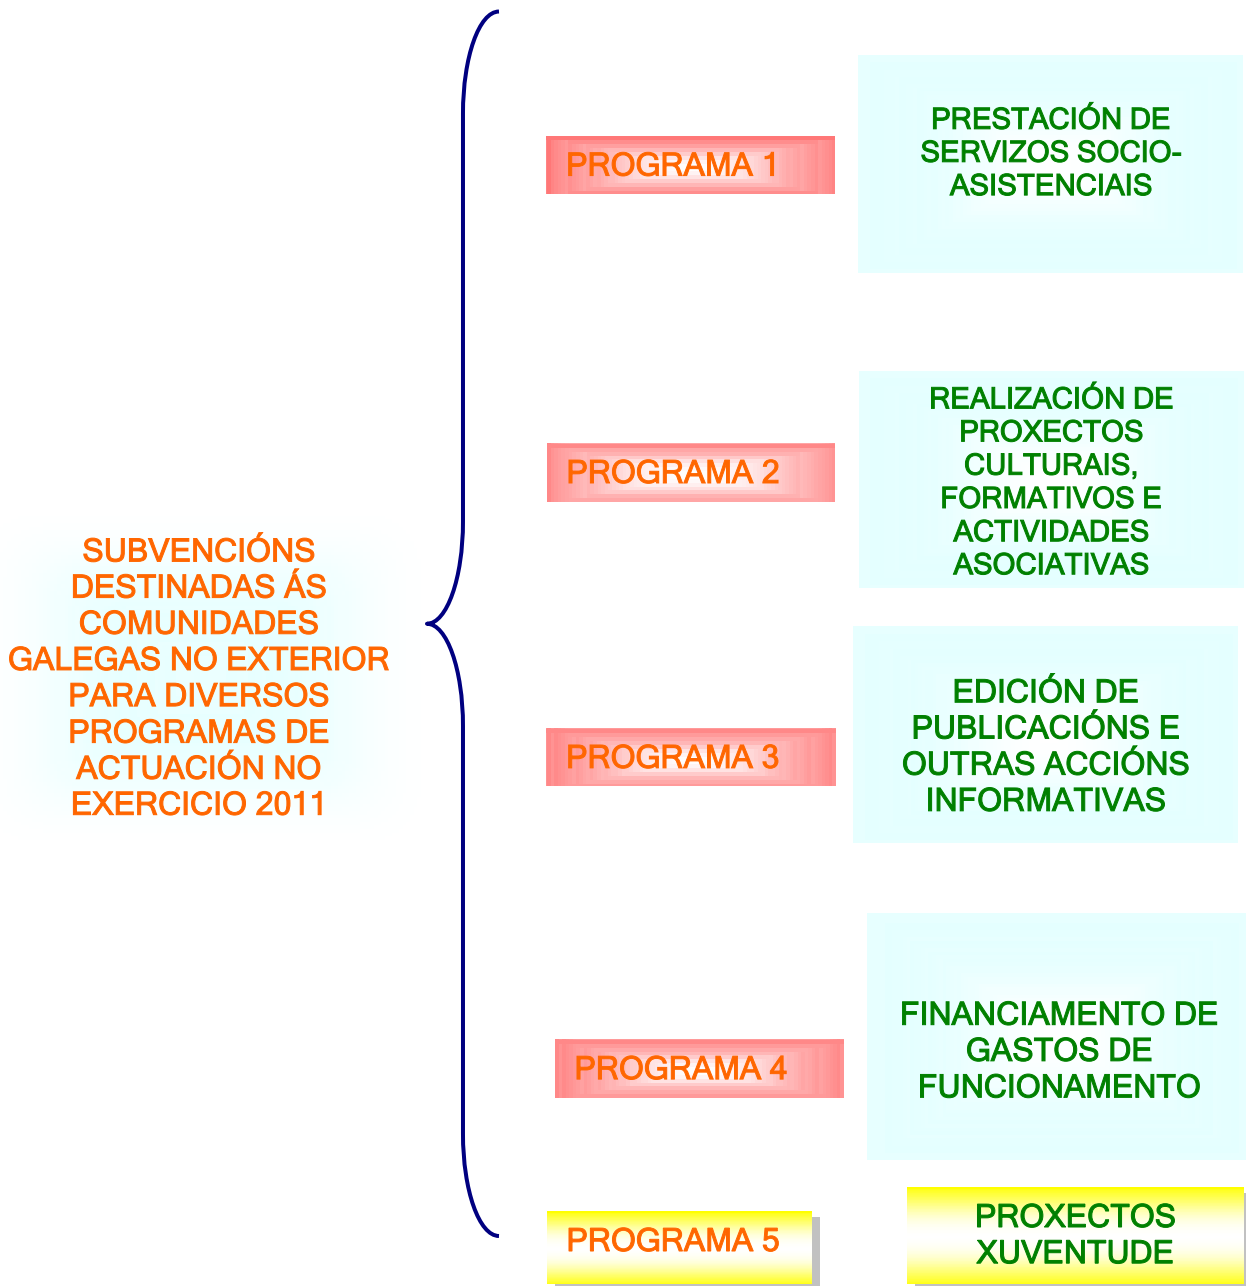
SUBVENCIÓNS DESTINADAS ÁS COMUNIDADES GALEGAS NO EXTERIOR PARA DIVERSOS PROGRAMAS DE ACTUACIÓN NO EXERCICIO 2011

PROGRAMA 1

PRESTACIÓN DE SERVIZOS SOCIO-ASISTENCIAIS

PROGRAMA 2

REALIZACIÓN DE PROXECTOS CULTURAIS, FORMATIVOS E ACTIVIDADES ASOCIATIVAS

PROGRAMA 3

EDICIÓN DE PUBLICACIÓNS E OUTRAS ACCIÓNS INFORMATIVAS

PROGRAMA 4

FINANCIAMENTO DE GASTOS DE FUNCIONAMENTO

PROGRAMA 5

PROXECTOS XUVENTUDE